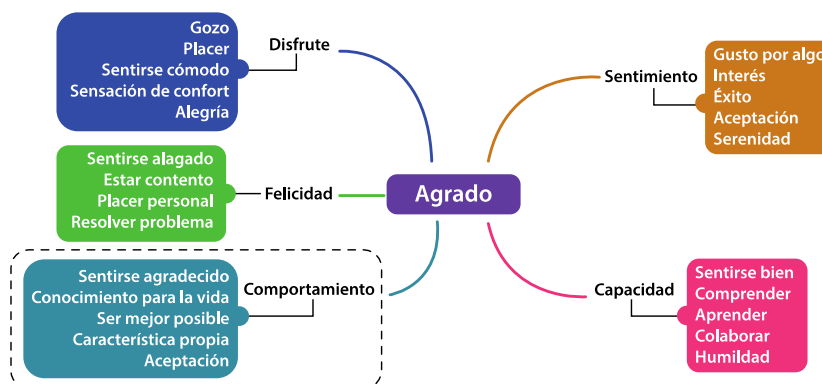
Agrado

Disfrute
Gozo
Placer
Sentirse cómodo
Sensación de confort
Alegría

Felicidad
Sentirse alagado
Estar contento
Placer personal
Resolver problema

Comportamiento
Sentirse agradecido
Conocimiento para la vida
Ser mejor posible
Característica propia
Aceptación

Sentimiento
Gusto por algo
Interés
Éxito
Aceptación
Serenidad

Capacidad
Sentirse bien
Comprender
Aprender
Colaborar
Humildad